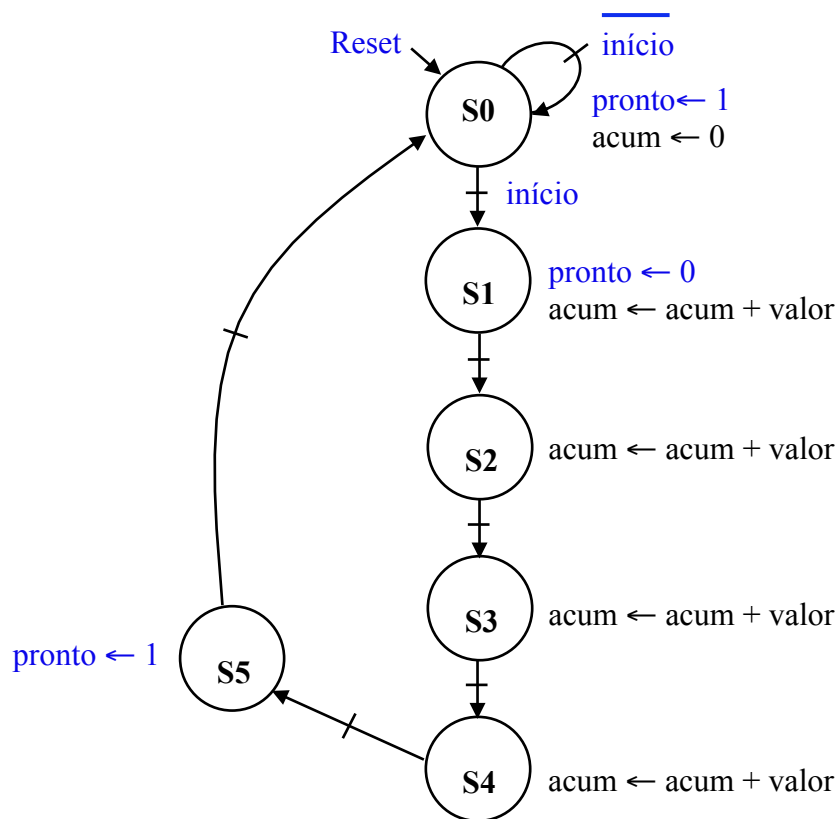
Reset

$\overline{\text{início}}$

S0

pronto $\leftarrow$ 1
acum $\leftarrow$ 0

início

S1

pronto $\leftarrow$ 0
acum $\leftarrow$ acum + valor

S2

acum $\leftarrow$ acum + valor

S3

acum $\leftarrow$ acum + valor

pronto $\leftarrow$ 1

S5

S4

acum $\leftarrow$ acum + valor